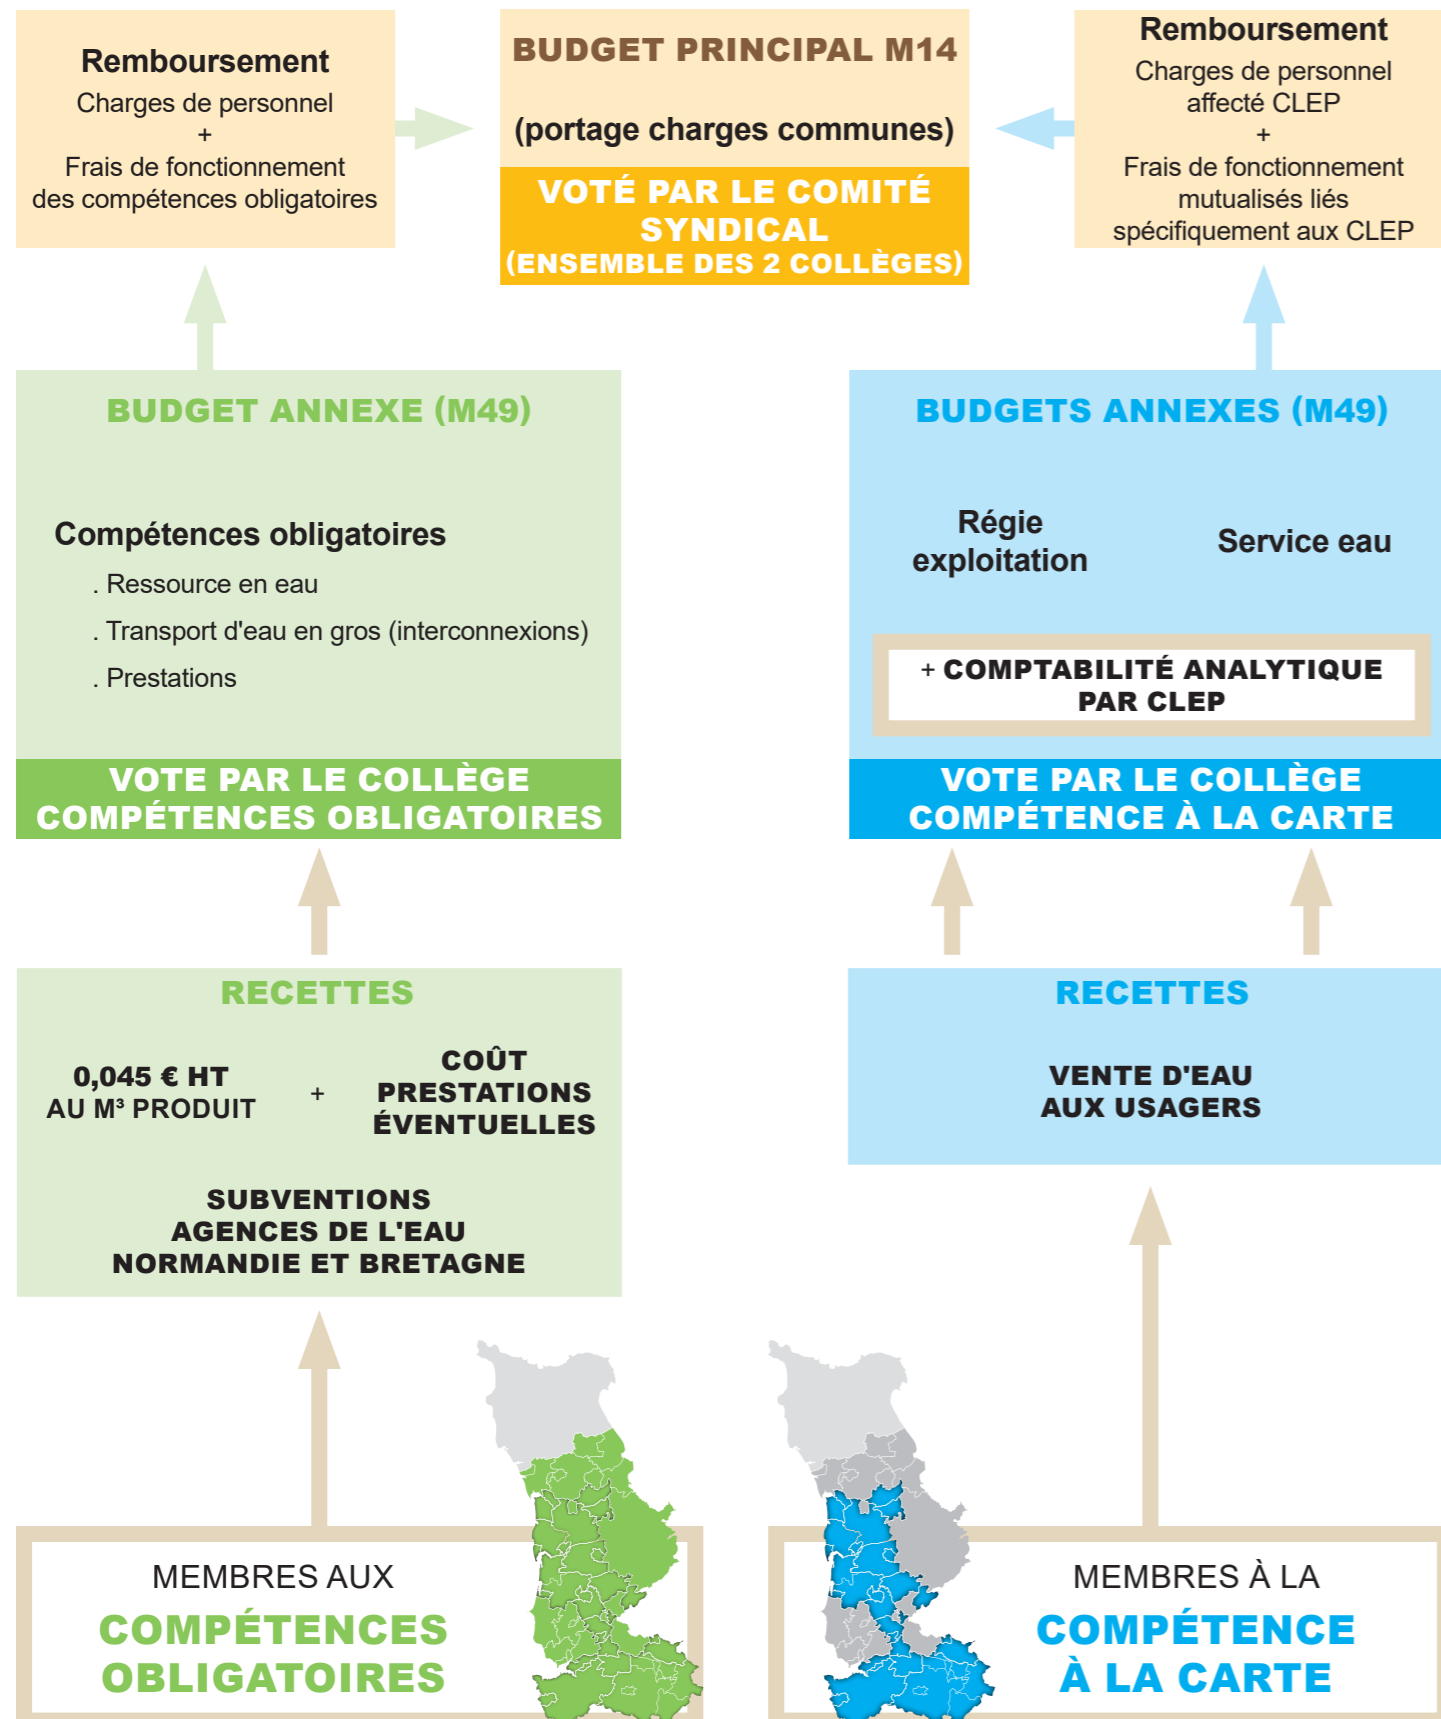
Remboursement
Charges de personnel
+
Frais de fonctionnement des compétences obligatoires

BUDGET PRINCIPAL M14

(portage charges communes)

VOTÉ PAR LE COMITÉ SYNDICAL
(ENSEMBLE DES 2 COLLÈGES)

Remboursement
Charges de personnel affecté CLEP
+
Frais de fonctionnement mutualisés liés spécifiquement aux CLEP

BUDGET ANNEXE (M49)

Compétences obligatoires
. Ressource en eau
. Transport d'eau en gros (interconnexions)
. Prestations

VOTE PAR LE COLLÈGE COMPÉTENCES OBLIGATOIRES

BUDGETS ANNEXES (M49)

Régie exploitation

Service eau

+ COMPTABILITÉ ANALYTIQUE PAR CLEP

VOTE PAR LE COLLÈGE COMPÉTENCE À LA CARTE

RECETTES

0,045 € HT AU M³ PRODUIT

+

COÛT PRESTATIONS ÉVENTUELLES

SUBVENTIONS AGENCES DE L'EAU NORMANDIE ET BRETAGNE

RECETTES

VENTE D'EAU AUX USAGERS

MEMBRES AUX
COMPÉTENCES OBLIGATOIRES

MEMBRES À LA
COMPÉTENCE À LA CARTE